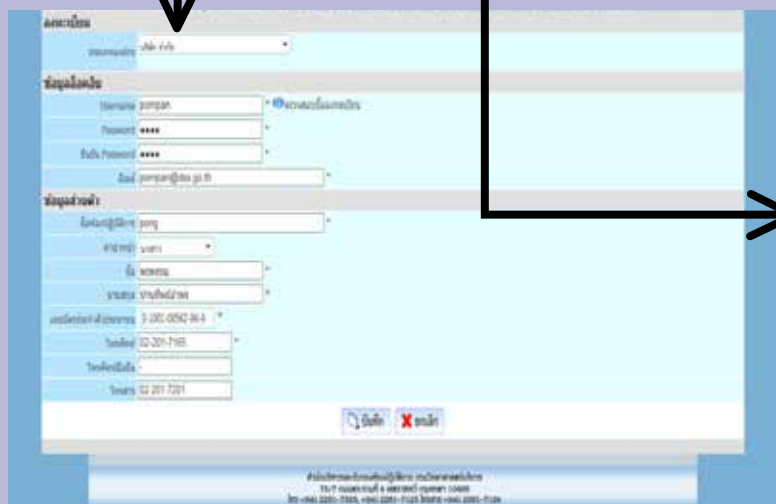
ลงทะเบียน
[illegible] บุคคล ทั่วไป
ข้อมูลล็อคอิน
Username pornpan *
Password •••• *
ยืนยัน Password •••• *
อีเมล์ pornpan@dss.go.th *
ข้อมูลส่วนตัว
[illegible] porng *
คำนำหน้า นางสาว
ชื่อ พรพรรณ *
นามสกุล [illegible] *
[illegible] 3-1001-00562-96-0 *
โทรศัพท์ 02-201-7165 *
โทรศัพท์มือถือ -
โทรสาร 02-201-7201
บันทึก ยกเลิก
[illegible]
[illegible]
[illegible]